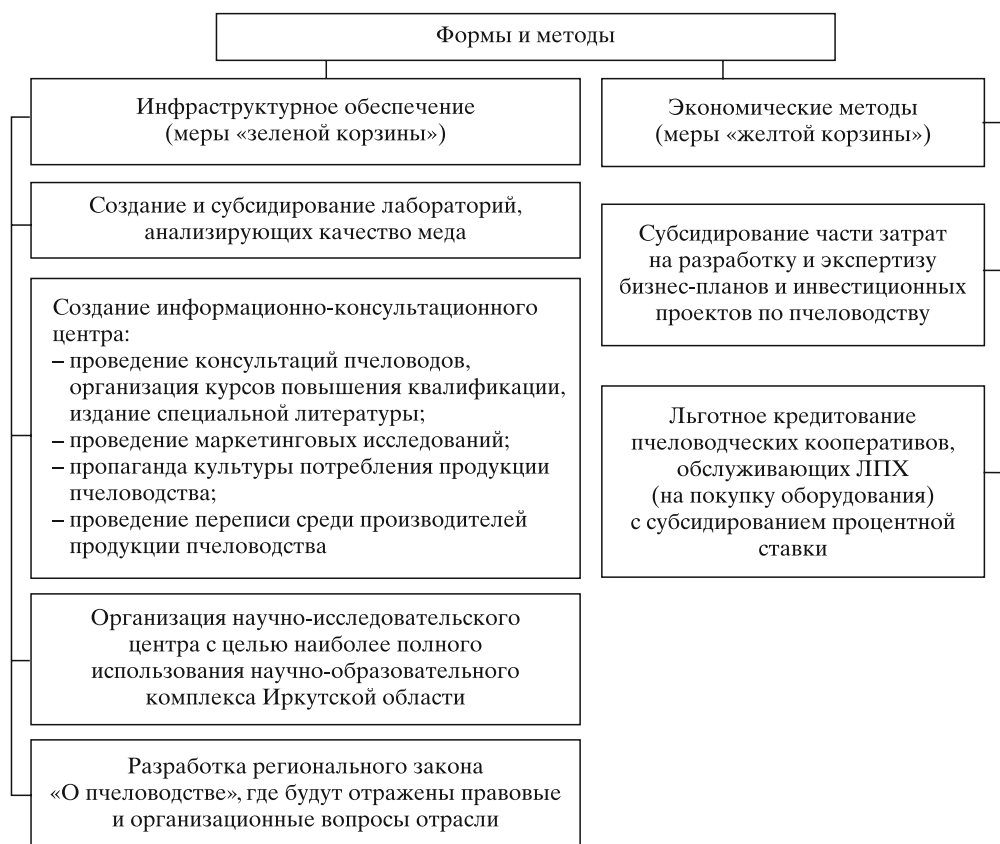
Формы и методы

Инфраструктурное обеспечение (меры «зеленой корзины»)

Создание и субсидирование лабораторий, анализирующих качество меда

Создание информационно-консультационного центра:
– проведение консультаций пчеловодов, организация курсов повышения квалификации, издание специальной литературы;
– проведение маркетинговых исследований;
– пропаганда культуры потребления продукции пчеловодства;
– проведение переписи среди производителей продукции пчеловодства

Организация научно-исследовательского центра с целью наиболее полного использования научно-образовательного комплекса Иркутской области

Разработка регионального закона «О пчеловодстве», где будут отражены правовые и организационные вопросы отрасли

Экономические методы (меры «желтой корзины»)

Субсидирование части затрат на разработку и экспертизу бизнес-планов и инвестиционных проектов по пчеловодству

Льготное кредитование пчеловодческих кооперативов, обслуживающих ЛПХ (на покупку оборудования) с субсидированием процентной ставки